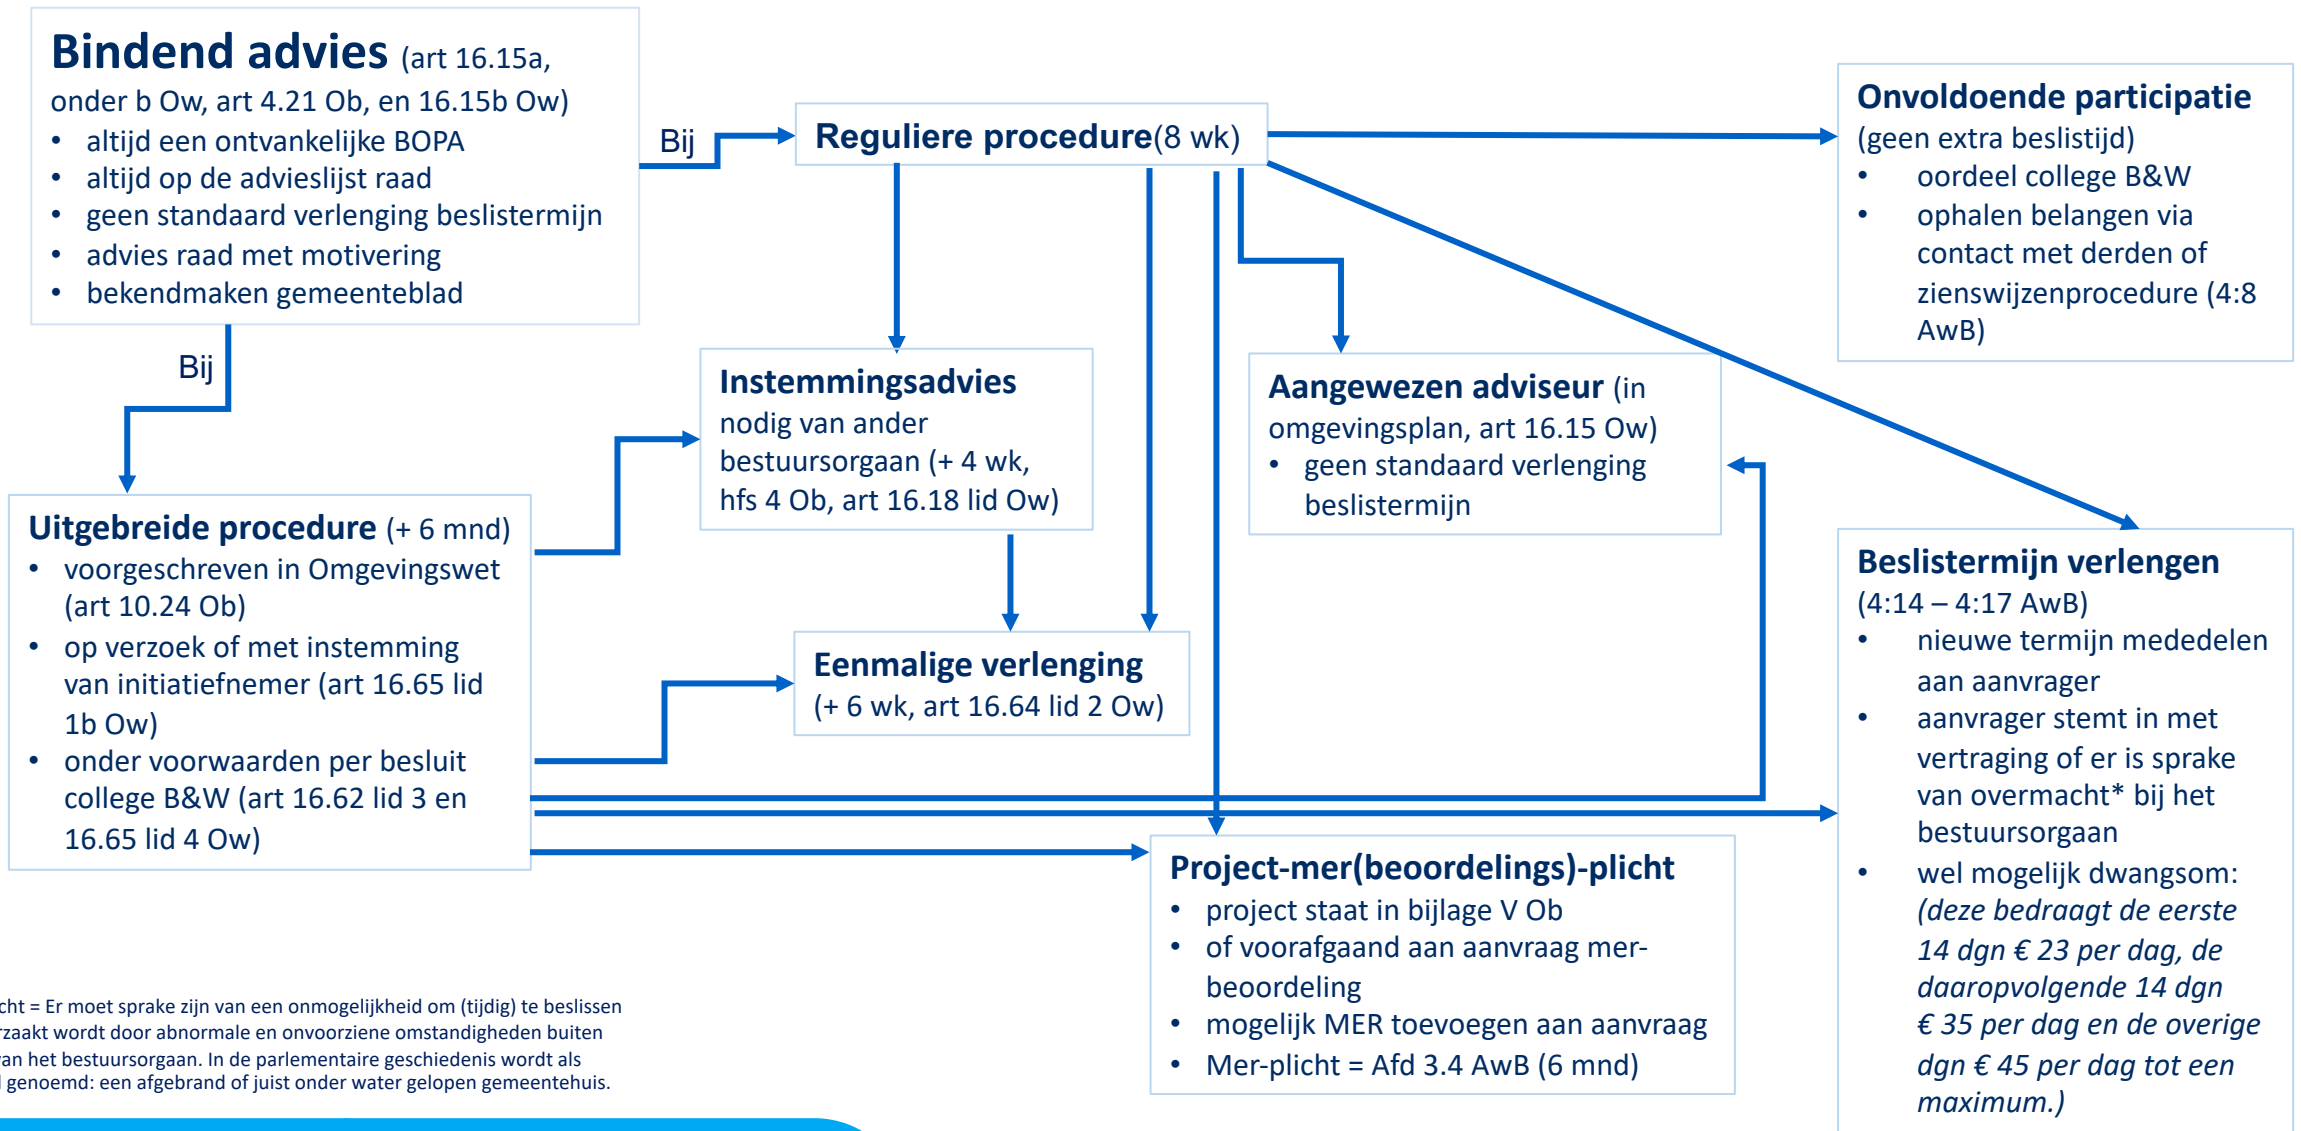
**Bindend advies** (art 16.15a, onder b Ow, art 4.21 Ob, en 16.15b Ow)

- altijd een ontvankelijke BOPA
- altijd op de advieslijst raad
- geen standaard verlenging beslistermijn
- advies raad met motivering
- bekendmaken gemeenteblad

Bij

**Reguliere procedure**(8 wk)

**Onvoldoende participatie** (geen extra beslistijd)

- oordeel college B&W
- ophalen belangen via contact met derden of zienswijzenprocedure (4:8 AwB)

Bij

**Instemmingsadvies** nodig van ander bestuursorgaan (+ 4 wk, hfs 4 Ob, art 16.18 lid Ow)

**Aangewezen adviseur** (in omgevingsplan, art 16.15 Ow)

- geen standaard verlenging beslistermijn

**Uitgebreide procedure** (+ 6 mnd)

- voorgeschreven in Omgevingswet (art 10.24 Ob)
- op verzoek of met instemming van initiatiefnemer (art 16.65 lid 1b Ow)
- onder voorwaarden per besluit college B&W (art 16.62 lid 3 en 16.65 lid 4 Ow)

**Eenmalige verlenging** (+ 6 wk, art 16.64 lid 2 Ow)

**Beslistermijn verlengen** (4:14 – 4:17 AwB)

- nieuwe termijn mededelen aan aanvrager
- aanvrager stemt in met vertraging of er is sprake van overmacht* bij het bestuursorgaan
- wel mogelijk dwangsom: *(deze bedraagt de eerste 14 dgn € 23 per dag, de daaropvolgende 14 dgn € 35 per dag en de overige dgn € 45 per dag tot een maximum.)*

**Project-mer(beoordelings)-plicht**

- project staat in bijlage V Ob
- of voorafgaand aan aanvraag mer-beoordeling
- mogelijk MER toevoegen aan aanvraag
- Mer-plicht = Afd 3.4 AwB (6 mnd)

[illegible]cht = Er moet sprake zijn van een onmogelijkheid om (tijdig) te beslissen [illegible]rzaakt wordt door abnormale en onvoorziene omstandigheden buiten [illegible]an het bestuursorgaan. In de parlementaire geschiedenis wordt als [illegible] genoemd: een afgebrand of juist onder water gelopen gemeentehuis.